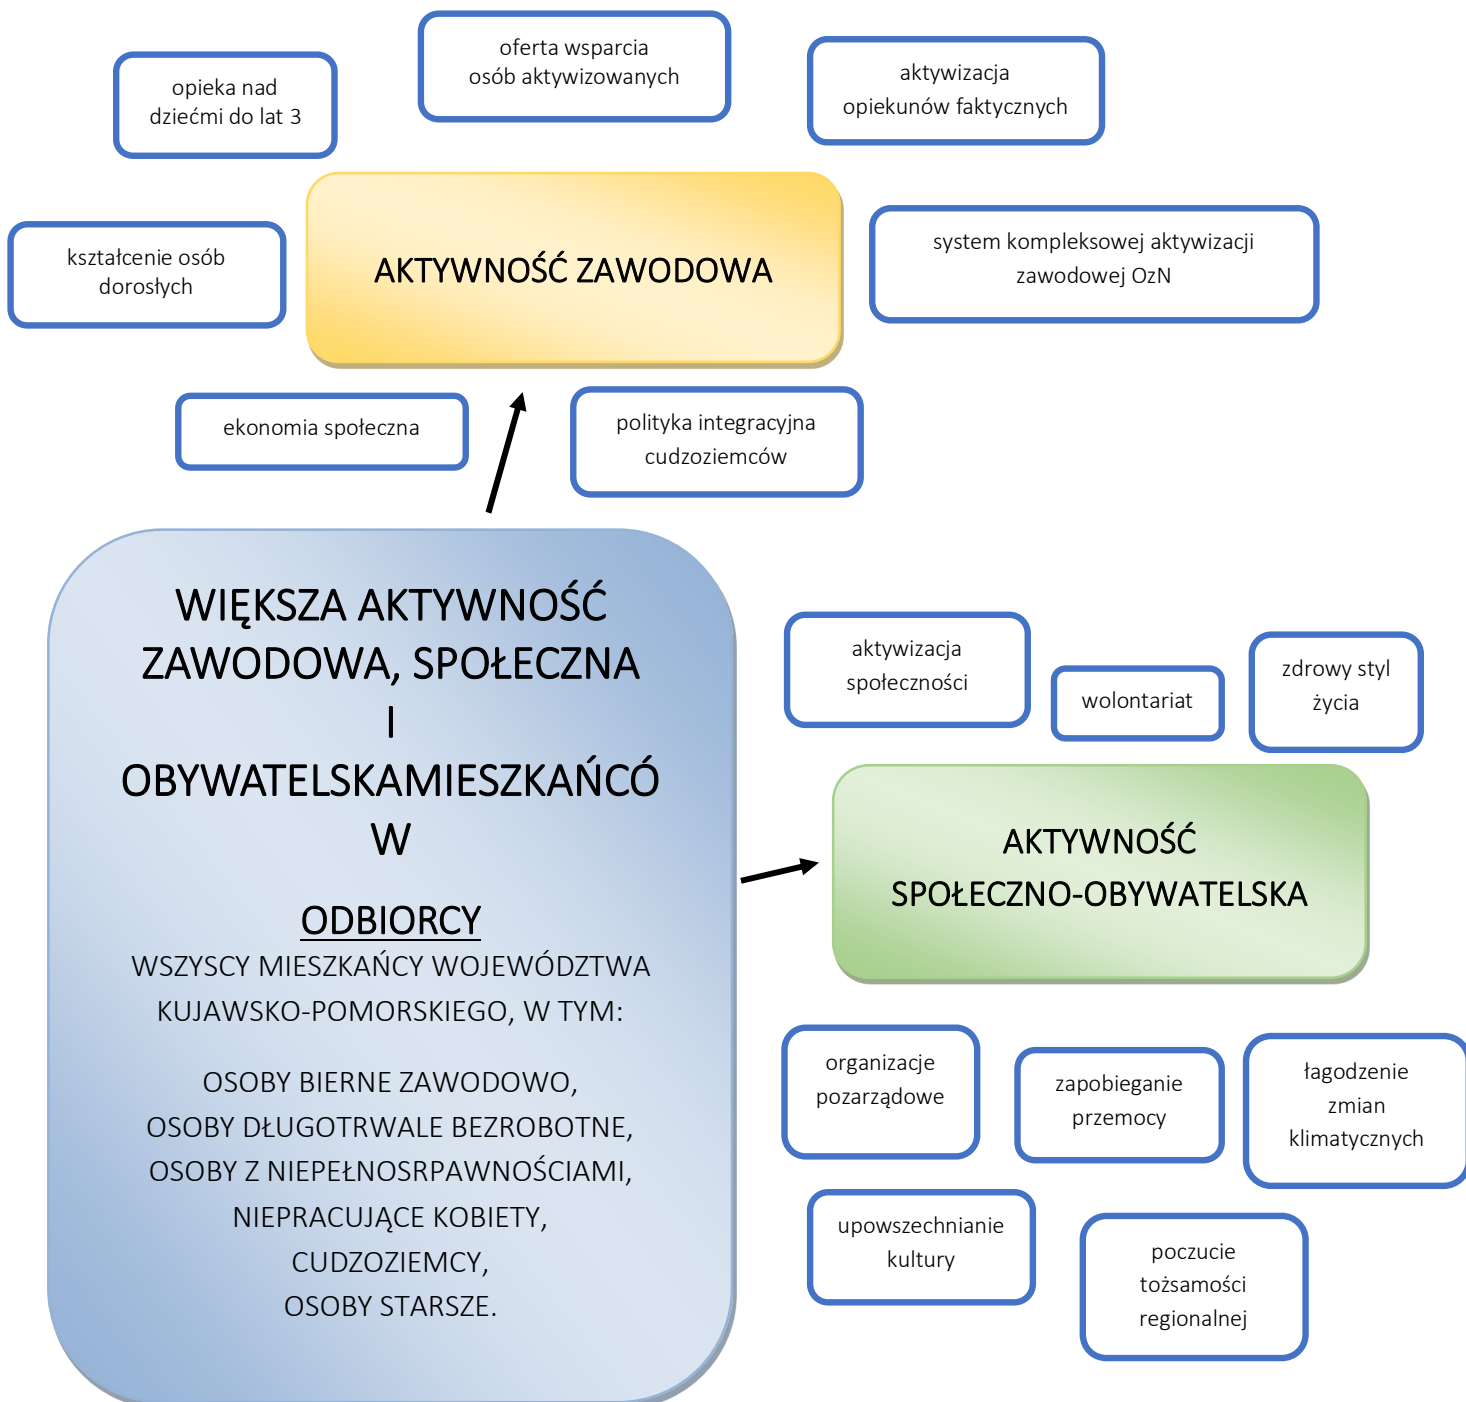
opieka nad dziećmi do lat 3

oferta wsparcia osób aktywizowanych

aktywizacja opiekunów faktycznych

kształcenie osób dorosłych

AKTYWNOŚĆ ZAWODOWA

system kompleksowej aktywizacji zawodowej OzN

ekonomia społeczna

polityka integracyjna cudzoziemców

WIĘKSZA AKTYWNOŚĆ ZAWODOWA, SPOŁECZNA I OBYWATELSKAMIESZKAŃCÓW

ODBIORCY
WSZYSCY MIESZKAŃCY WOJEWÓDZTWA KUJAWSKO-POMORSKIEGO, W TYM:

OSOBY BIERNE ZAWODOWO,
OSOBY DŁUGOTRWALE BEZROBOTNE,
OSOBY Z NIEPEŁNOSRPAWNOŚCIAMI,
NIEPRACUJĄCE KOBIETY,
CUDZOZIEMCY,
OSOBY STARSZE.

aktywizacja społeczności

wolontariat

zdrowy styl życia

AKTYWNOŚĆ SPOŁECZNO-OBYWATELSKA

organizacje pozarządowe

zapobieganie przemocy

łagodzenie zmian klimatycznych

upowszechnianie kultury

poczucie tożsamości regionalnej